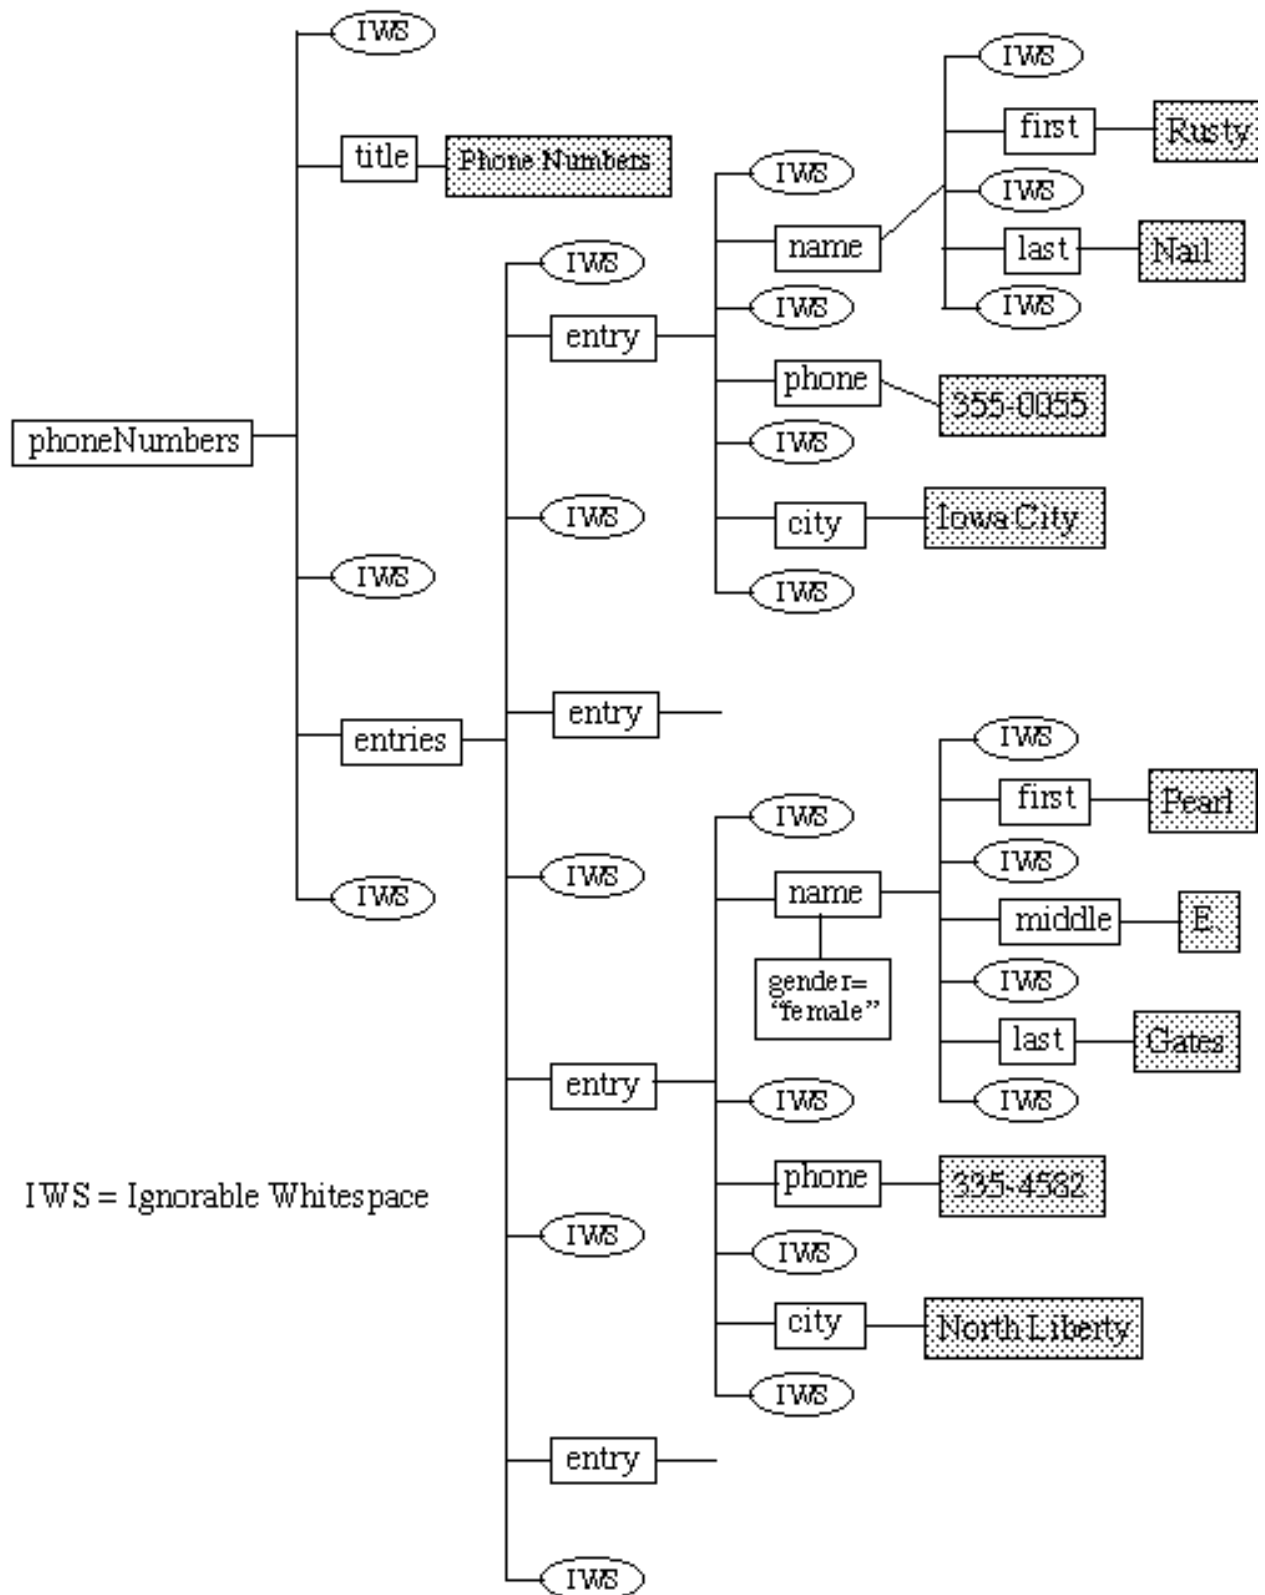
IWS
title
Phone Numbers
IWS
first
Rusty
IWS
IWS
name
last
Nail
IWS
IWS
entry
IWS
phone
355-0055
phoneNumbers
IWS
IWS
city
Iowa City
IWS
IWS
entry
entries
IWS
first
Pearl
IWS
IWS
name
middle
E.
IWS
gender="female"
IWS
last
Gates
entry
IWS
IWS
phone
335-4582
IWS = Ignorable Whitespace
IWS
IWS
city
North Liberty
IWS
entry
IWS